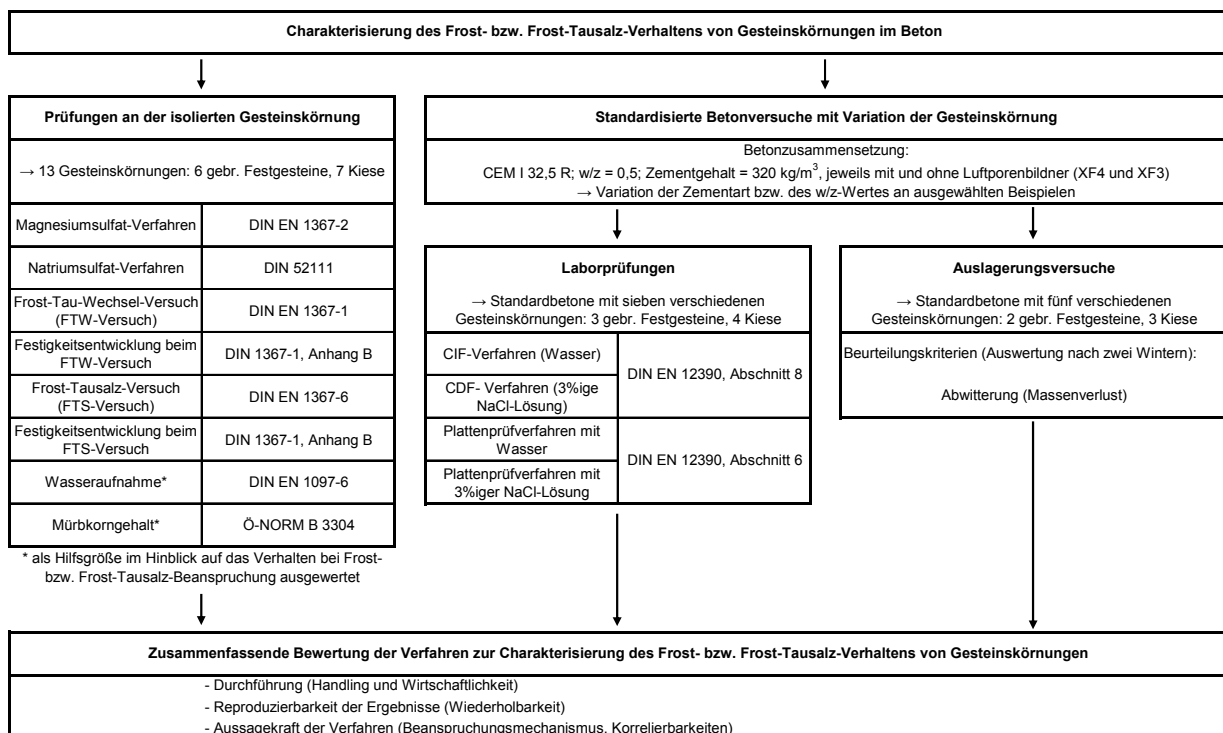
Charakterisierung des Frost- bzw. Frost-Tausalz-Verhaltens von Gesteinskörnungen im Beton

Prüfungen an der isolierten Gesteinskörnung

→ 13 Gesteinskörnungen: 6 gebr. Festgesteine, 7 Kiese

| | |
|---|---|
| Magnesiumsulfat-Verfahren | DIN EN 1367-2 |
| Natriumsulfat-Verfahren | DIN 52111 |
| Frost-Tau-Wechsel-Versuch (FTW-Versuch) | DIN EN 1367-1 |
| Festigkeitsentwicklung beim FTW-Versuch | DIN 1367-1, Anhang B |
| Frost-Tausalz-Versuch (FTS-Versuch) | DIN EN 1367-6 |
| Festigkeitsentwicklung beim FTS-Versuch | DIN 1367-1, Anhang B |
| Wasseraufnahme* | DIN EN 1097-6 |
| Mürbkorngehalt* | Ö-NORM B 3304 |

* als Hilfsgröße im Hinblick auf das Verhalten bei Frost- bzw. Frost-Tausalz-Beanspruchung ausgewertet

Standardisierte Betonversuche mit Variation der Gesteinskörnung

Betonzusammensetzung:
CEM I 32,5 R; w/z = 0,5; Zementgehalt = 320 kg/m$^3$, jeweils mit und ohne Luftporenbildner (XF4 und XF3)
→ Variation der Zementart bzw. des w/z-Wertes an ausgewählten Beispielen

Laborprüfungen

→ Standardbetone mit sieben verschiedenen Gesteinskörnungen: 3 gebr. Festgesteine, 4 Kiese

| | |
|---|---|
| CIF-Verfahren (Wasser) | DIN EN 12390, Abschnitt 8 |
| CDF- Verfahren (3%ige NaCl-Lösung) | |
| Plattenprüfverfahren mit Wasser | DIN EN 12390, Abschnitt 6 |
| Plattenprüfverfahren mit 3%iger NaCl-Lösung | |

Auslagerungsversuche

→ Standardbetone mit fünf verschiedenen Gesteinskörnungen: 2 gebr. Festgesteine, 3 Kiese

Beurteilungskriterien (Auswertung nach zwei Wintern):

Abwitterung (Massenverlust)

Zusammenfassende Bewertung der Verfahren zur Charakterisierung des Frost- bzw. Frost-Tausalz-Verhaltens von Gesteinskörnungen

- Durchführung (Handling und Wirtschaftlichkeit)
- Reproduzierbarkeit der Ergebnisse (Wiederholbarkeit)
- Aussagekraft der Verfahren (Beanspruchungsmechanismus, Korrelierbarkeiten)